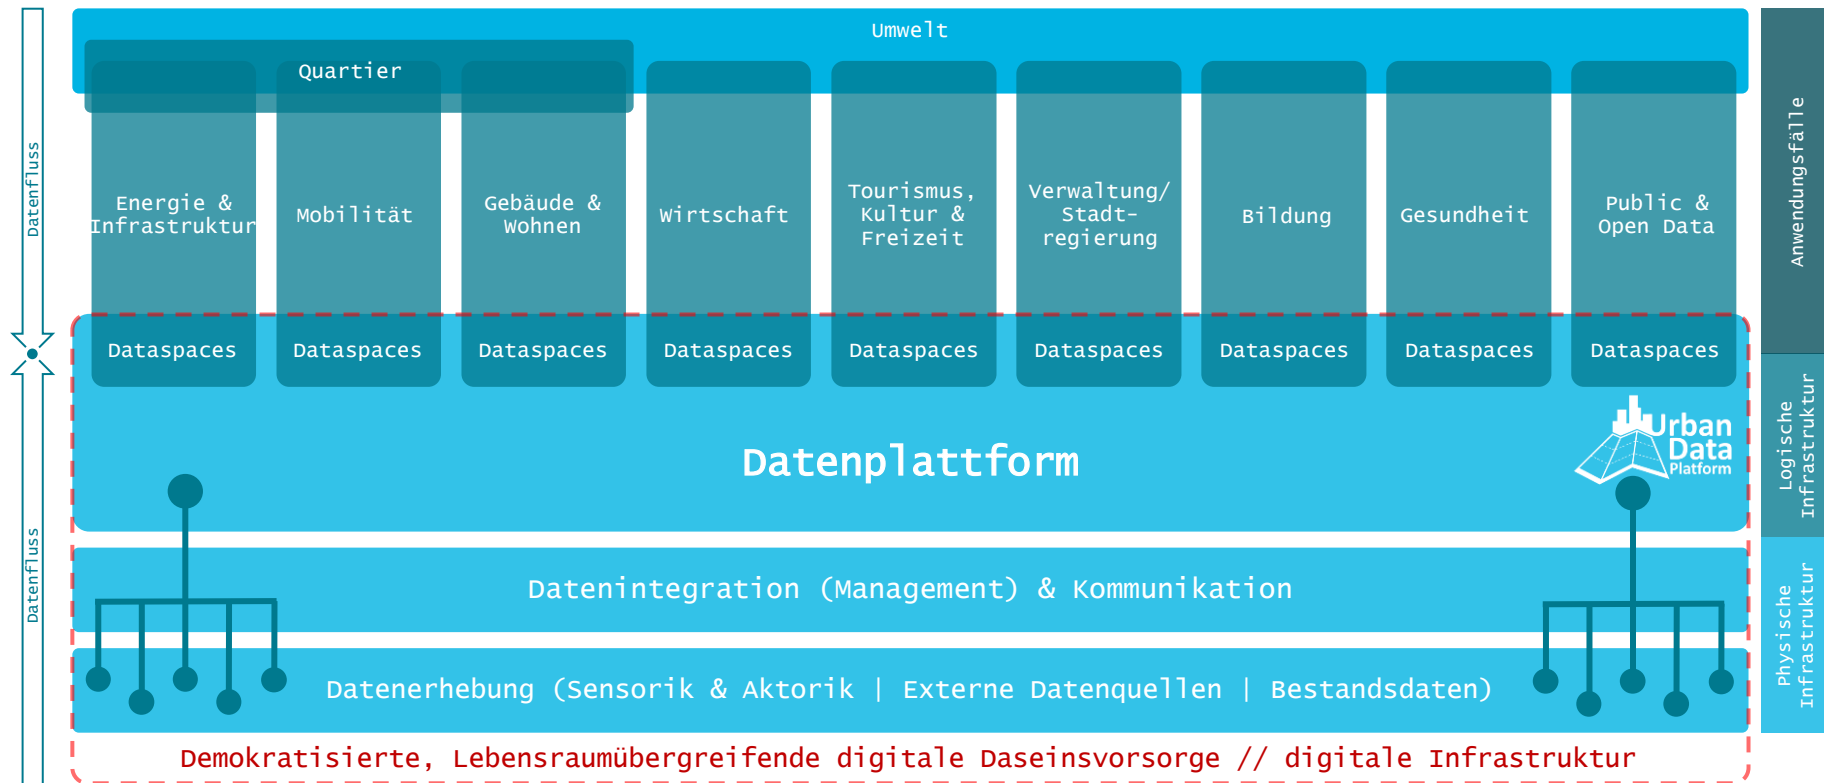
Datenfluss

Umwelt

Quartier

Energie & Infrastruktur

Mobilität

Gebäude & Wohnen

Wirtschaft

Tourismus, Kultur & Freizeit

Verwaltung/ Stadtregierung

Bildung

Gesundheit

Public & Open Data

Anwendungsfälle

Dataspaces

Dataspaces

Dataspaces

Dataspaces

Dataspaces

Dataspaces

Dataspaces

Dataspaces

Dataspaces

Datenplattform

Urban Data Platform

Logische Infrastruktur

Datenfluss

Datenintegration (Management) & Kommunikation

Datenerhebung (Sensorik & Aktorik | Externe Datenquellen | Bestandsdaten)

Physische Infrastruktur

Demokratisierte, Lebensraumübergreifende digitale Daseinsvorsorge // digitale Infrastruktur